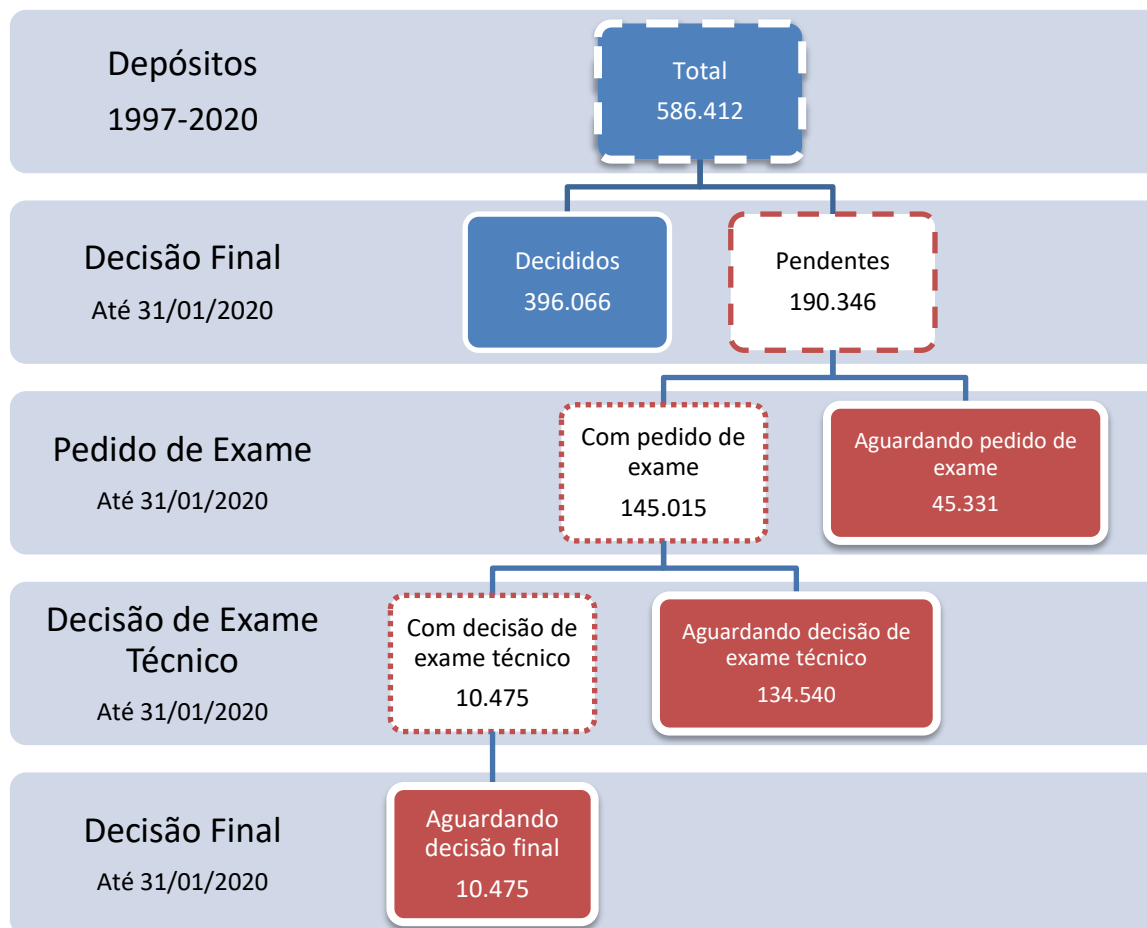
Depósitos
1997-2020

Total
586.412

Decisão Final
Até 31/01/2020

Decididos
396.066

Pendentes
190.346

Pedido de Exame
Até 31/01/2020

Com pedido de exame
145.015

Aguardando pedido de exame
45.331

Decisão de Exame Técnico
Até 31/01/2020

Com decisão de exame técnico
10.475

Aguardando decisão de exame técnico
134.540

Decisão Final
Até 31/01/2020

Aguardando decisão final
10.475